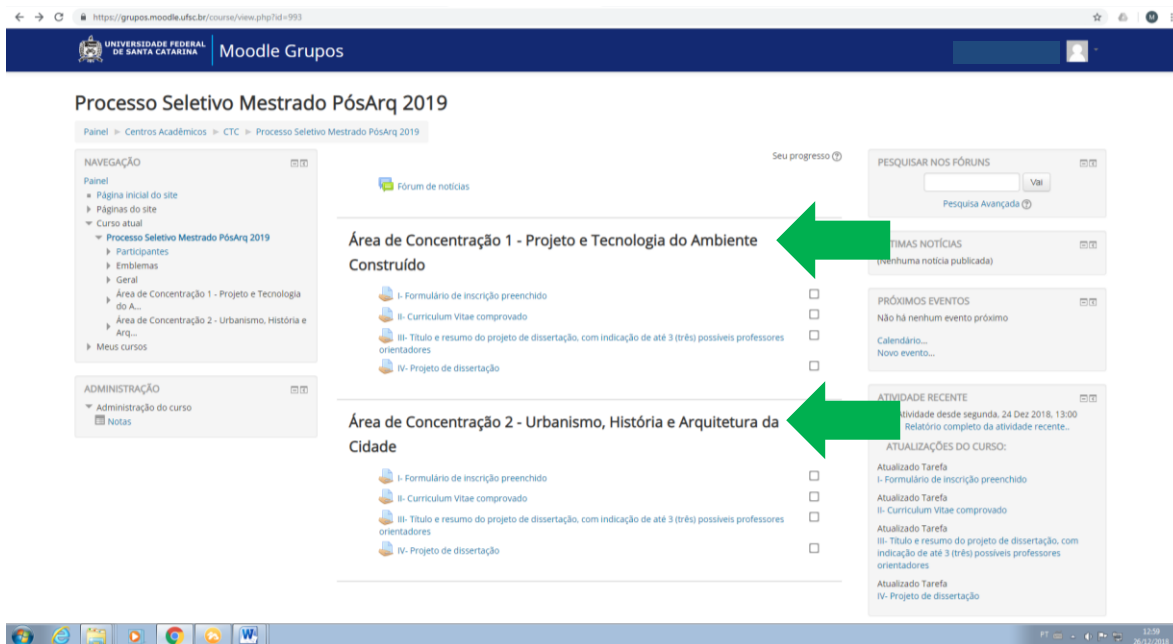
https://grupos.moodle.ufsc.br/course/view.php?id=993

UNIVERSIDADE FEDERAL DE SANTA CATARINA | Moodle Grupos

Processo Seletivo Mestrado PósArq 2019

Painel ► Centros Acadêmicos ► CTC ► Processo Seletivo Mestrado PósArq 2019

NAVEGAÇÃO
Painel
Página inicial do site
Páginas do site
Curso atual
Processo Seletivo Mestrado PósArq 2019
Participantes
Emblemas
Geral
Área de Concentração 1 - Projeto e Tecnologia do A...
Área de Concentração 2 - Urbanismo, História e Arq...
Meus cursos

ADMINISTRAÇÃO
Administração do curso
Notas

Seu progresso

Fórum de notícias

Área de Concentração 1 - Projeto e Tecnologia do Ambiente Construído

I- Formulário de inscrição preenchido
II- Curriculum Vitae comprovado
III- Título e resumo do projeto de dissertação, com indicação de até 3 (três) possíveis professores orientadores
IV- Projeto de dissertação

Área de Concentração 2 - Urbanismo, História e Arquitetura da Cidade

I- Formulário de inscrição preenchido
II- Curriculum Vitae comprovado
III- Título e resumo do projeto de dissertação, com indicação de até 3 (três) possíveis professores orientadores
IV- Projeto de dissertação

PESQUISAR NOS FÓRUNS
Vai
Pesquisa Avançada

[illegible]TIMAS NOTÍCIAS
(Nenhuma notícia publicada)

PRÓXIMOS EVENTOS
Não há nenhum evento próximo
Calendário...
Novo evento...

ATIVIDADE RECENTE
Atividade desde segunda, 24 Dez 2018, 13:00
Relatório completo da atividade recente...
ATUALIZAÇÕES DO CURSO:
Atualizado Tarefa
I- Formulário de inscrição preenchido
Atualizado Tarefa
II- Curriculum Vitae comprovado
Atualizado Tarefa
III- Título e resumo do projeto de dissertação, com indicação de até 3 (três) possíveis professores orientadores
Atualizado Tarefa
IV- Projeto de dissertação

PT 12:59 26/12/2018